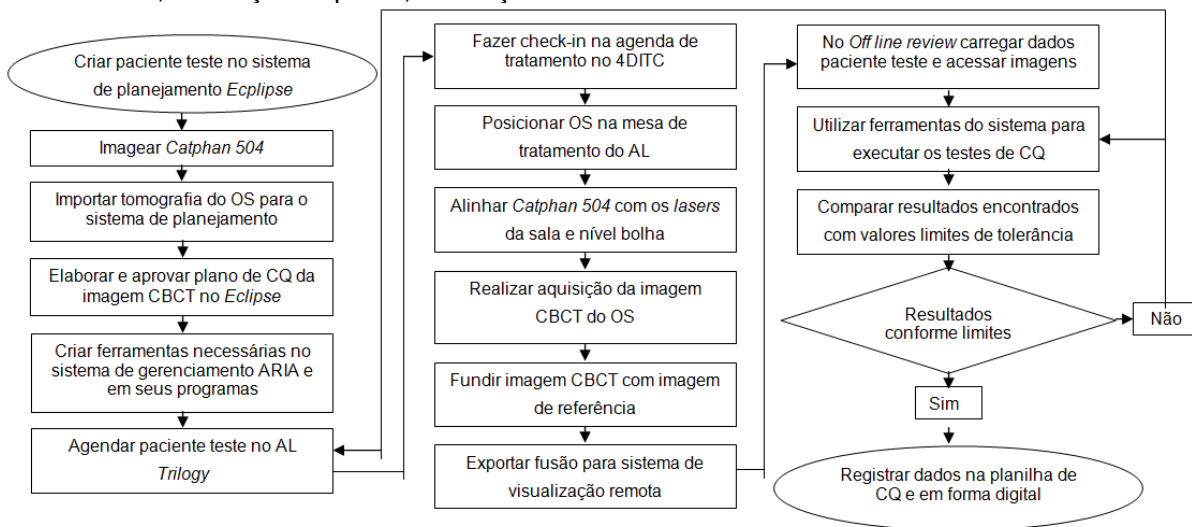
Criar paciente teste no sistema de planejamento *Ecplipse*

Imagear *Catphan 504*

Importar tomografia do OS para o sistema de planejamento

Elaborar e aprovar plano de CQ da imagem CBCT no *Eclipse*

Criar ferramentas necessárias no sistema de gerenciamento ARIA e em seus programas

Agendar paciente teste no AL *Trilogy*

Fazer check-in na agenda de tratamento no 4DITC

Posicionar OS na mesa de tratamento do AL

Alinhar *Catphan 504* com os *lasers* da sala e nível bolha

Realizar aquisição da imagem CBCT do OS

Fundir imagem CBCT com imagem de referência

Exportar fusão para sistema de visualização remota

No *Off line review* carregar dados paciente teste e acessar imagens

Utilizar ferramentas do sistema para executar os testes de CQ

Comparar resultados encontrados com valores limites de tolerância

Resultados conforme limites

Não

Sim

Registrar dados na planilha de CQ e em forma digital